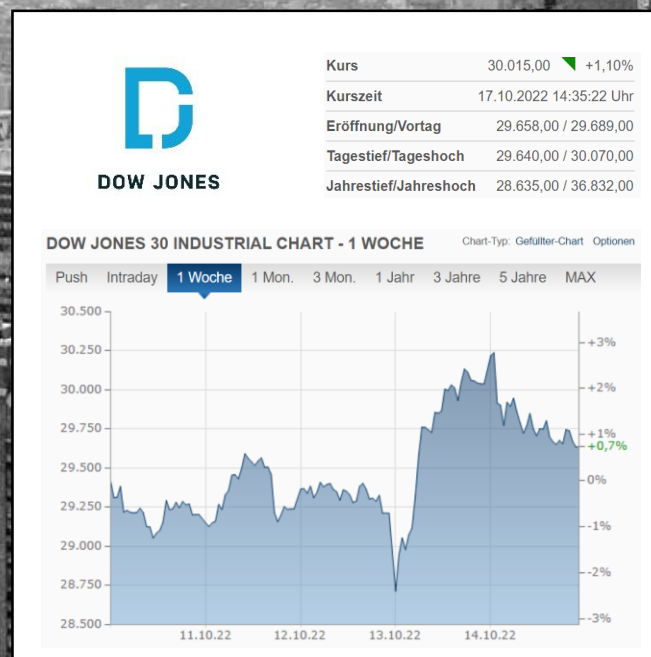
DOW JONES

| Kurs | 30.015,00 +1,10% |
|---|---|
| Kurszeit | 17.10.2022 14:35:22 Uhr |
| Eröffnung/Vortag | 29.658,00 / 29.689,00 |
| Tagestief/Tageshoch | 29.640,00 / 30.070,00 |
| Jahrestief/Jahreshoch | 28.635,00 / 36.832,00 |

DOW JONES 30 INDUSTRIAL CHART - 1 WOCHE

Chart-Typ: Gefüllter-Chart Optionen

Push Intraday 1 Woche 1 Mon. 3 Mon. 1 Jahr 3 Jahre 5 Jahre MAX

30.500
30.250
30.000
29.750
29.500
29.250
29.000
28.750
28.500

+3%
+2%
+1%
+0,7%
0%
-1%
-2%
-3%

11.10.22 12.10.22 13.10.22 14.10.22